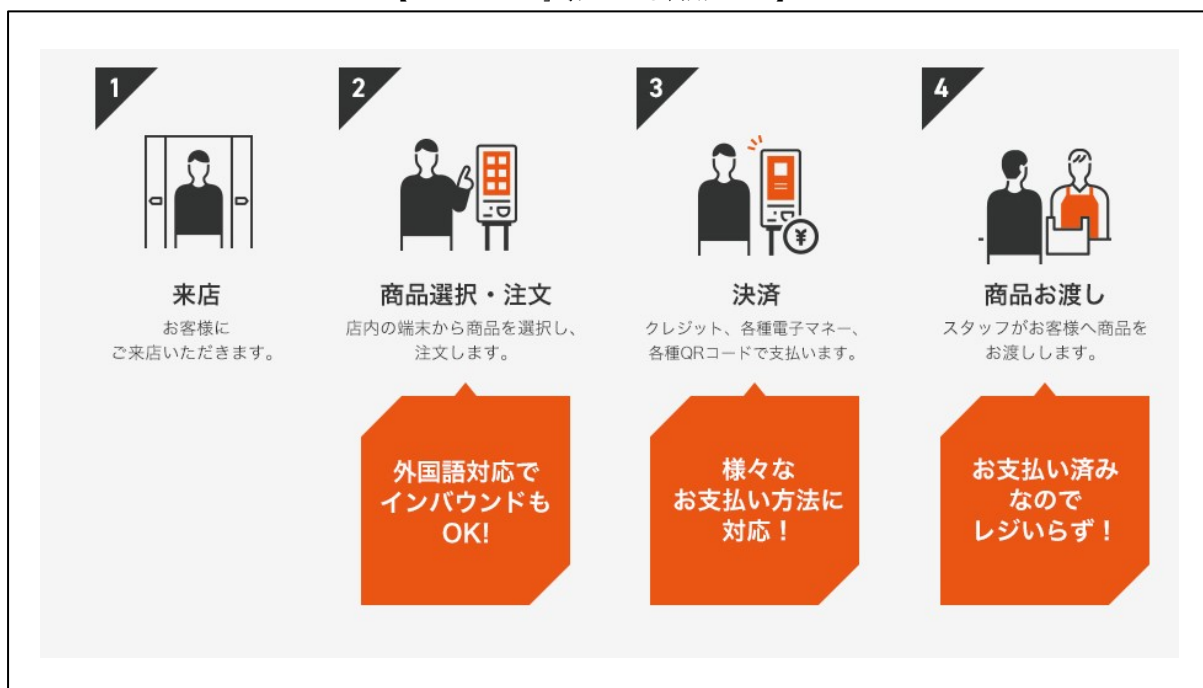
1

来店

お客様に
ご来店いただきます。

2

商品選択・注文

店内の端末から商品を選択し、
注文します。

外国語対応で
インバウンドも
OK!

3

決済

クレジット、各種電子マネー、
各種QRコードで支払います。

様々な
お支払い方法に
対応！

4

商品お渡し

スタッフがお客様へ商品を
お渡しします。

お支払い済み
なので
レジいらず！